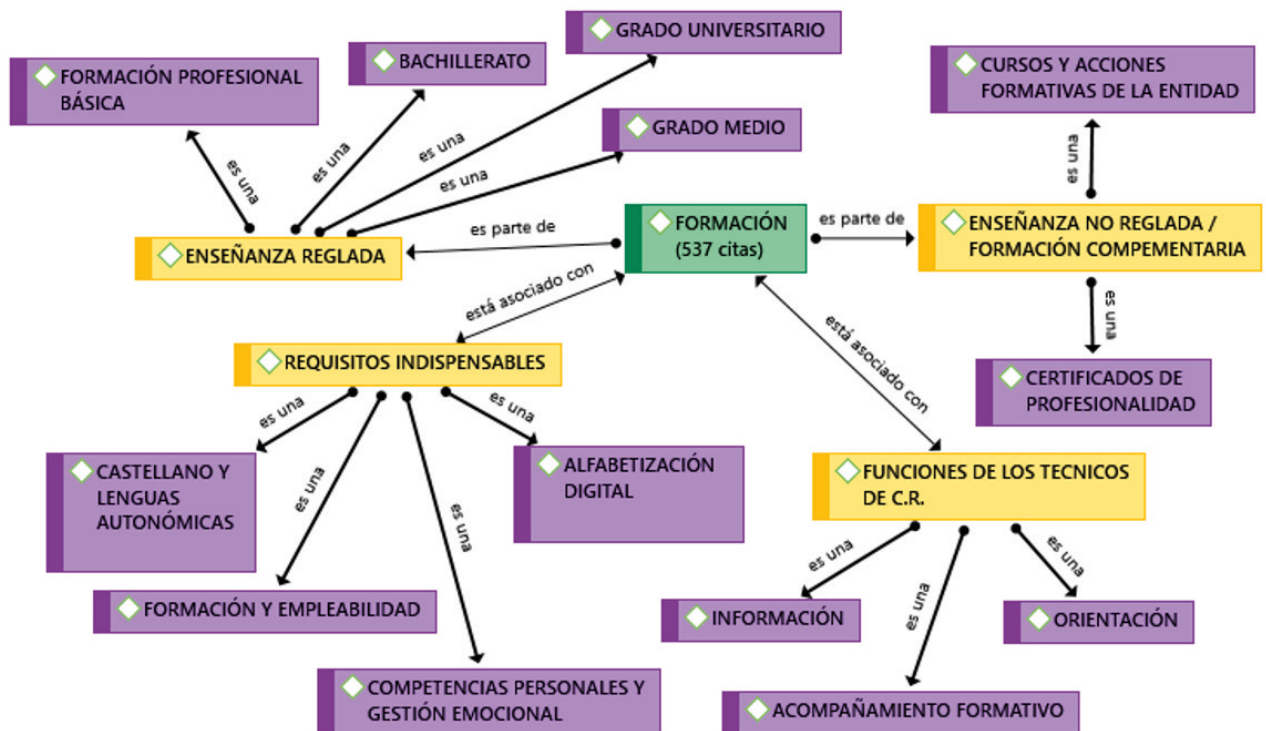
GRADO UNIVERSITARIO

BACHILLERATO

FORMACIÓN PROFESIONAL BÁSICA

GRADO MEDIO

CURSOS Y ACCIONES FORMATIVAS DE LA ENTIDAD

es una

es una

es una

es una

es una

FORMACIÓN (537 citas)

es parte de

es parte de

ENSEÑANZA REGLADA

ENSEÑANZA NO REGLADA / FORMACIÓN COMPEMENTARIA

está asociado con

es una

REQUISITOS INDISPENSABLES

CERTIFICADOS DE PROFESIONALIDAD

está asociado con

es una

es una

CASTELLANO Y LENGUAS AUTONÓMICAS

es una

ALFABETIZACIÓN DIGITAL

es una

FUNCIONES DE LOS TECNICOS DE C.R.

es una

es una

FORMACIÓN Y EMPLEABILIDAD

INFORMACIÓN

es una

ORIENTACIÓN

COMPETENCIAS PERSONALES Y GESTIÓN EMOCIONAL

ACOMPAÑAMIENTO FORMATIVO